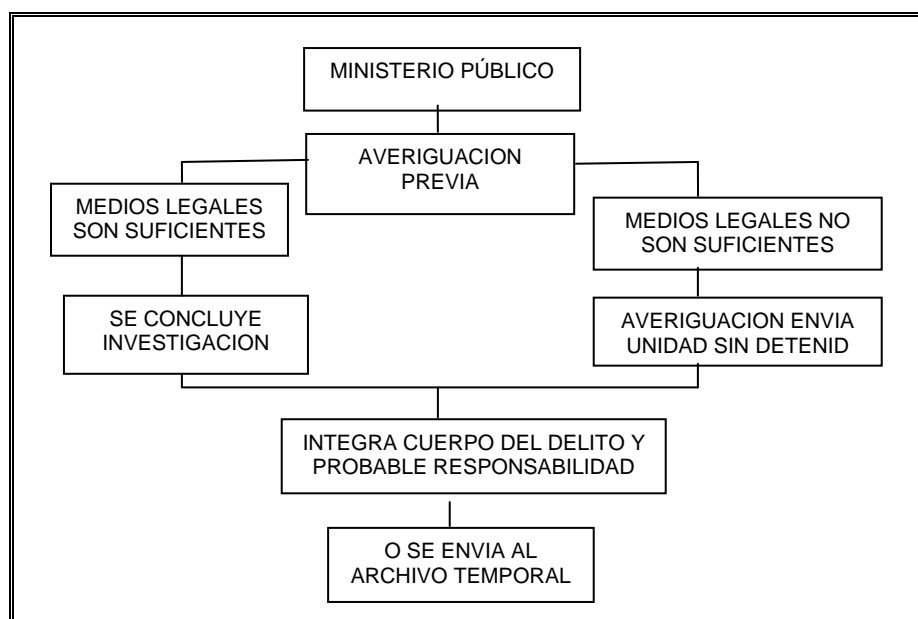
MINISTERIO PÚBLICO

AVERIGUACION PREVIA

MEDIOS LEGALES SON SUFICIENTES

MEDIOS LEGALES NO SON SUFICIENTES

SE CONCLUYE INVESTIGACION

AVERIGUACION ENVIA UNIDAD SIN DETENID

INTEGRA CUERPO DEL DELITO Y PROBABLE RESPONSABILIDAD

O SE ENVIA AL ARCHIVO TEMPORAL